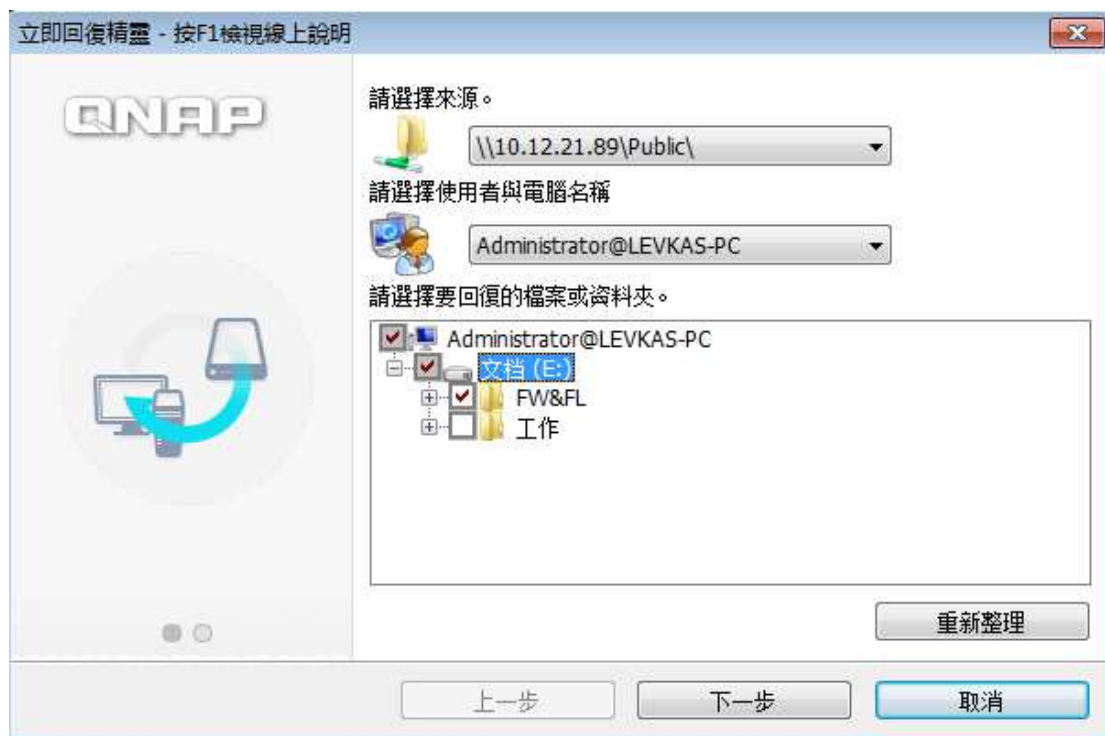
立即回復精靈 - 按F1檢視線上說明

QNAP

請選擇來源。

\\10.12.21.89\Public\

請選擇使用者與電腦名稱

Administrator@LEVKAS-PC

請選擇要回復的檔案或資料夾。

Administrator@LEVKAS-PC
文档 (E:)
FW&FL
工作

重新整理

上一步
下一步
取消